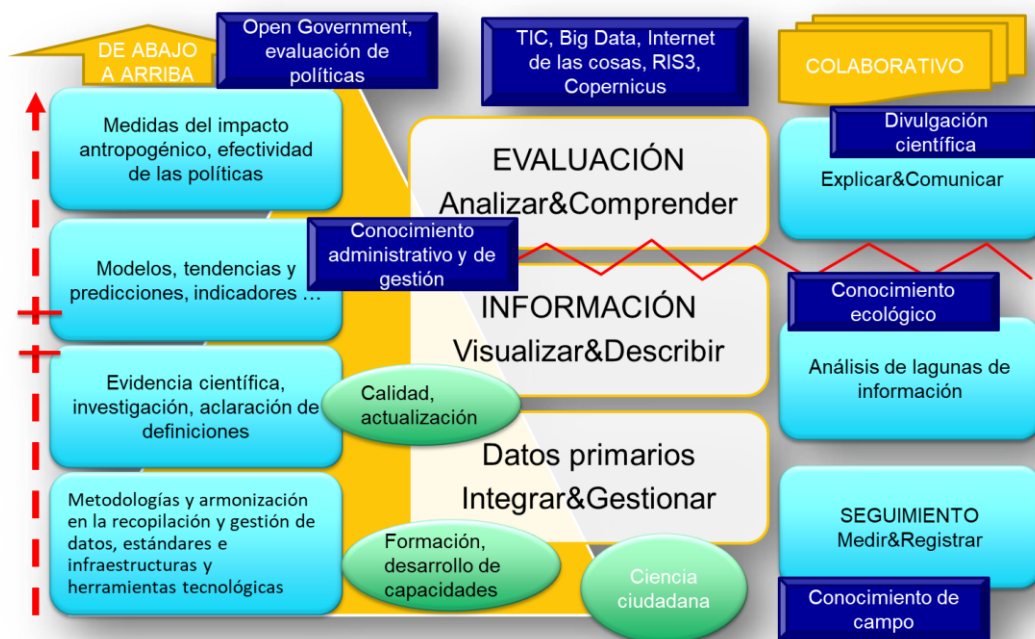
DE ABAJO A ARRIBA

Open Government, evaluación de políticas

TIC, Big Data, Internet de las cosas, RIS3, Copernicus

COLABORATIVO

Medidas del impacto antropogénico, efectividad de las políticas

EVALUACIÓN
Analizar&Comprender

Divulgación científica

Explicar&Comunicar

Conocimiento administrativo y de gestión

Modelos, tendencias y predicciones, indicadores …

INFORMACIÓN
Visualizar&Describir

Conocimiento ecológico

Análisis de lagunas de información

Evidencia científica, investigación, aclaración de definiciones

Calidad, actualización

Datos primarios
Integrar&Gestionar

Metodologías y armonización en la recopilación y gestión de datos, estándares e infraestructuras y herramientas tecnológicas

Formación, desarrollo de capacidades

Ciencia ciudadana

SEGUIMIENTO
Medir&Registrar

Conocimiento de campo